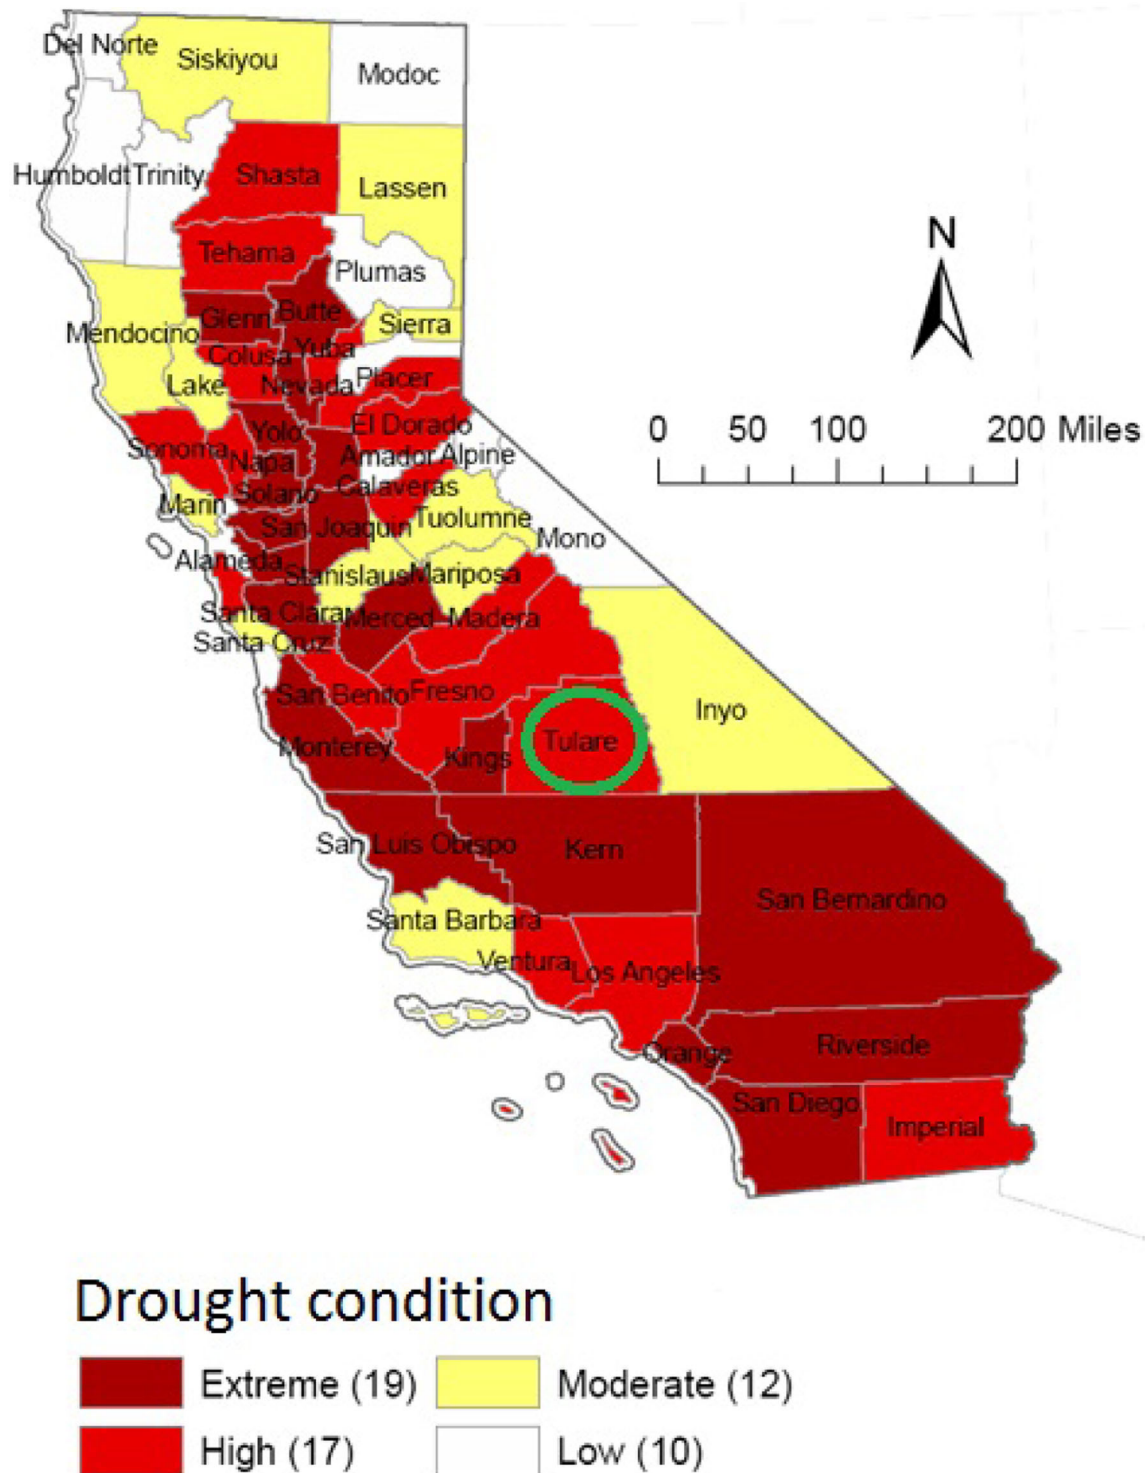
Del Norte
Siskiyou
Modoc
Humboldt
Trinity
Shasta
Lassen
Tehama
Plumas
Glenn
Butte
Sierra
Mendocino
Colusa
Yuba
Lake
Nevada
Placer
Yolo
El Dorado
Sonoma
Napa
Amador
Alpine
Solano
Calaveras
Marin
San Joaquin
Tuolumne
Mono
Alameda
Stanislaus
Mariposa
Santa Clara
Merced
Madera
Santa Cruz
San Benito
Fresno
Inyo
Monterey
Kings
Tulare
San Luis Obispo
Kern
San Bernardino
Santa Barbara
Ventura
Los Angeles
Orange
Riverside
San Diego
Imperial

N

0 50 100 200 Miles

Drought condition

Extreme (19)
Moderate (12)
High (17)
Low (10)